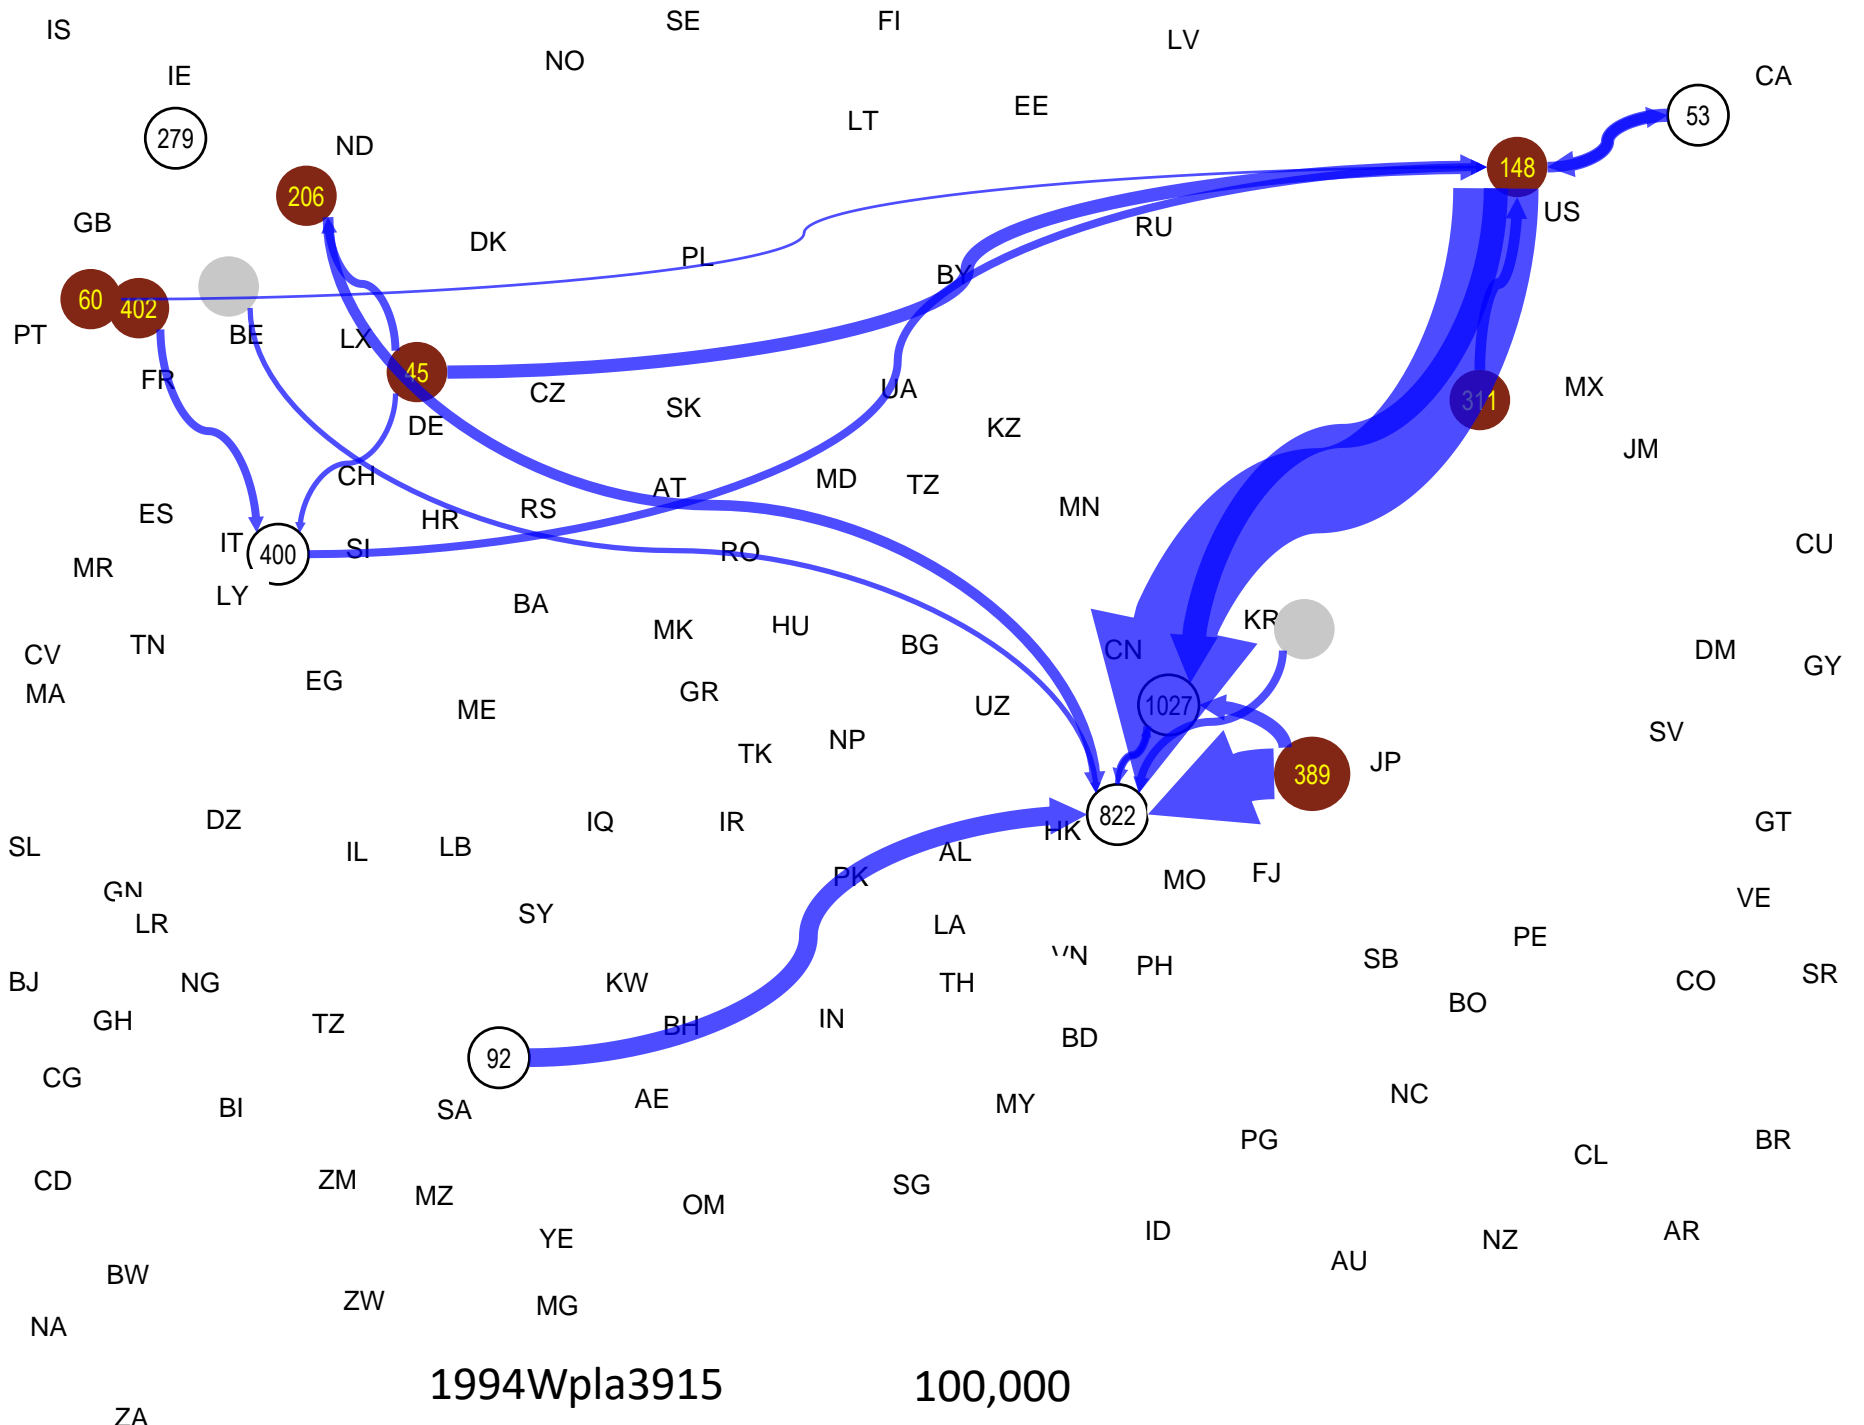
IS
SE
FI
LV
NO
IE
CA
279
53
LT
EE
ND
148
206
US
GB
DK
RU
PL
BY
60
402
PT
BE
LX
45
FR
CZ
UA
SK
311
MX
DE
KZ
JM
CH
AT
MD
TZ
ES
MN
HR
RS
IT
400
SI
RO
CU
MR
LY
BA
KR
MK
HU
BG
CN
DM
CV
TN
GY
EG
1027
GR
MA
ME
UZ
NP
SV
TK
389
JP
822
DZ
IQ
IR
HK
GT
SL
IL
LB
AL
PK
MO
FJ
GN
LR
SY
VE
LA
PE
VN
PH
SB
BJ
NG
KW
TH
CO
SR
BO
GH
TZ
BH
IN
BD
92
CG
AE
NC
BI
SA
MY
PG
BR
CL
CD
ZM
MZ
SG
OM
ID
YE
AR
NZ
AU
BW
ZW
MG
NA
1994Wpla3915
100,000
ZA